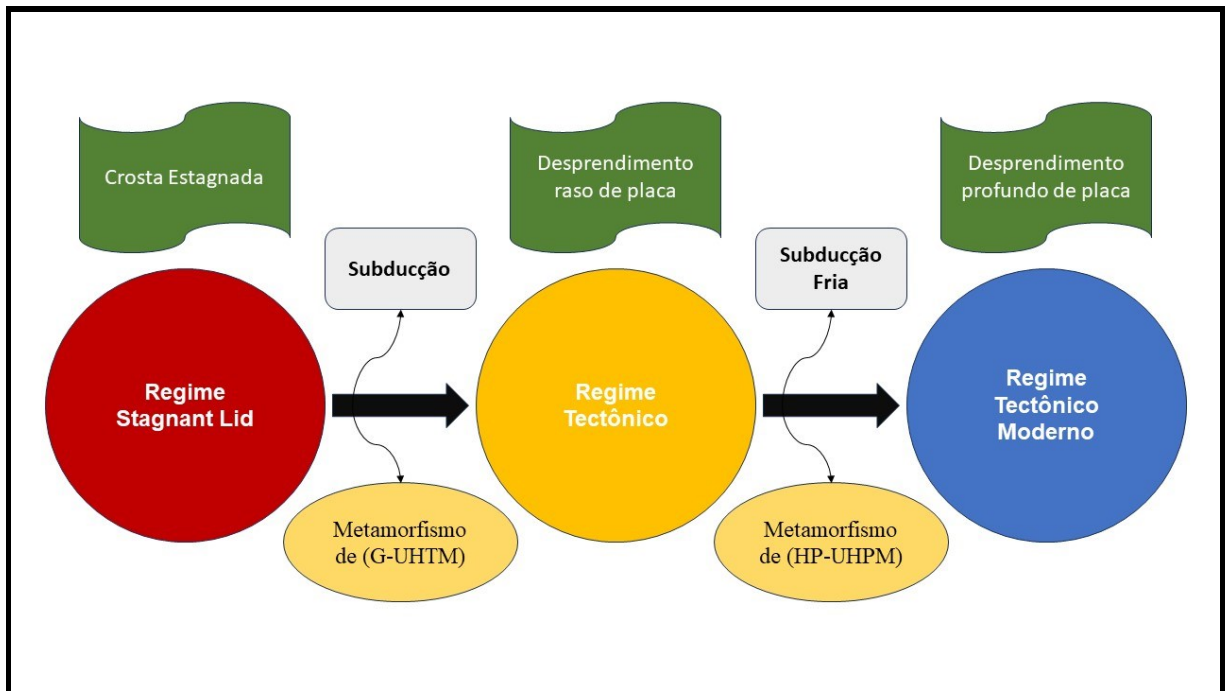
Crosta Estagnada

Desprendimento raso de placa

Desprendimento profundo de placa

Subducção

Subducção Fria

Regime Stagnant Lid

Regime Tectônico

Regime Tectônico Moderno

Metamorfismo de (G-UHTM)

Metamorfismo de (HP-UHPM)